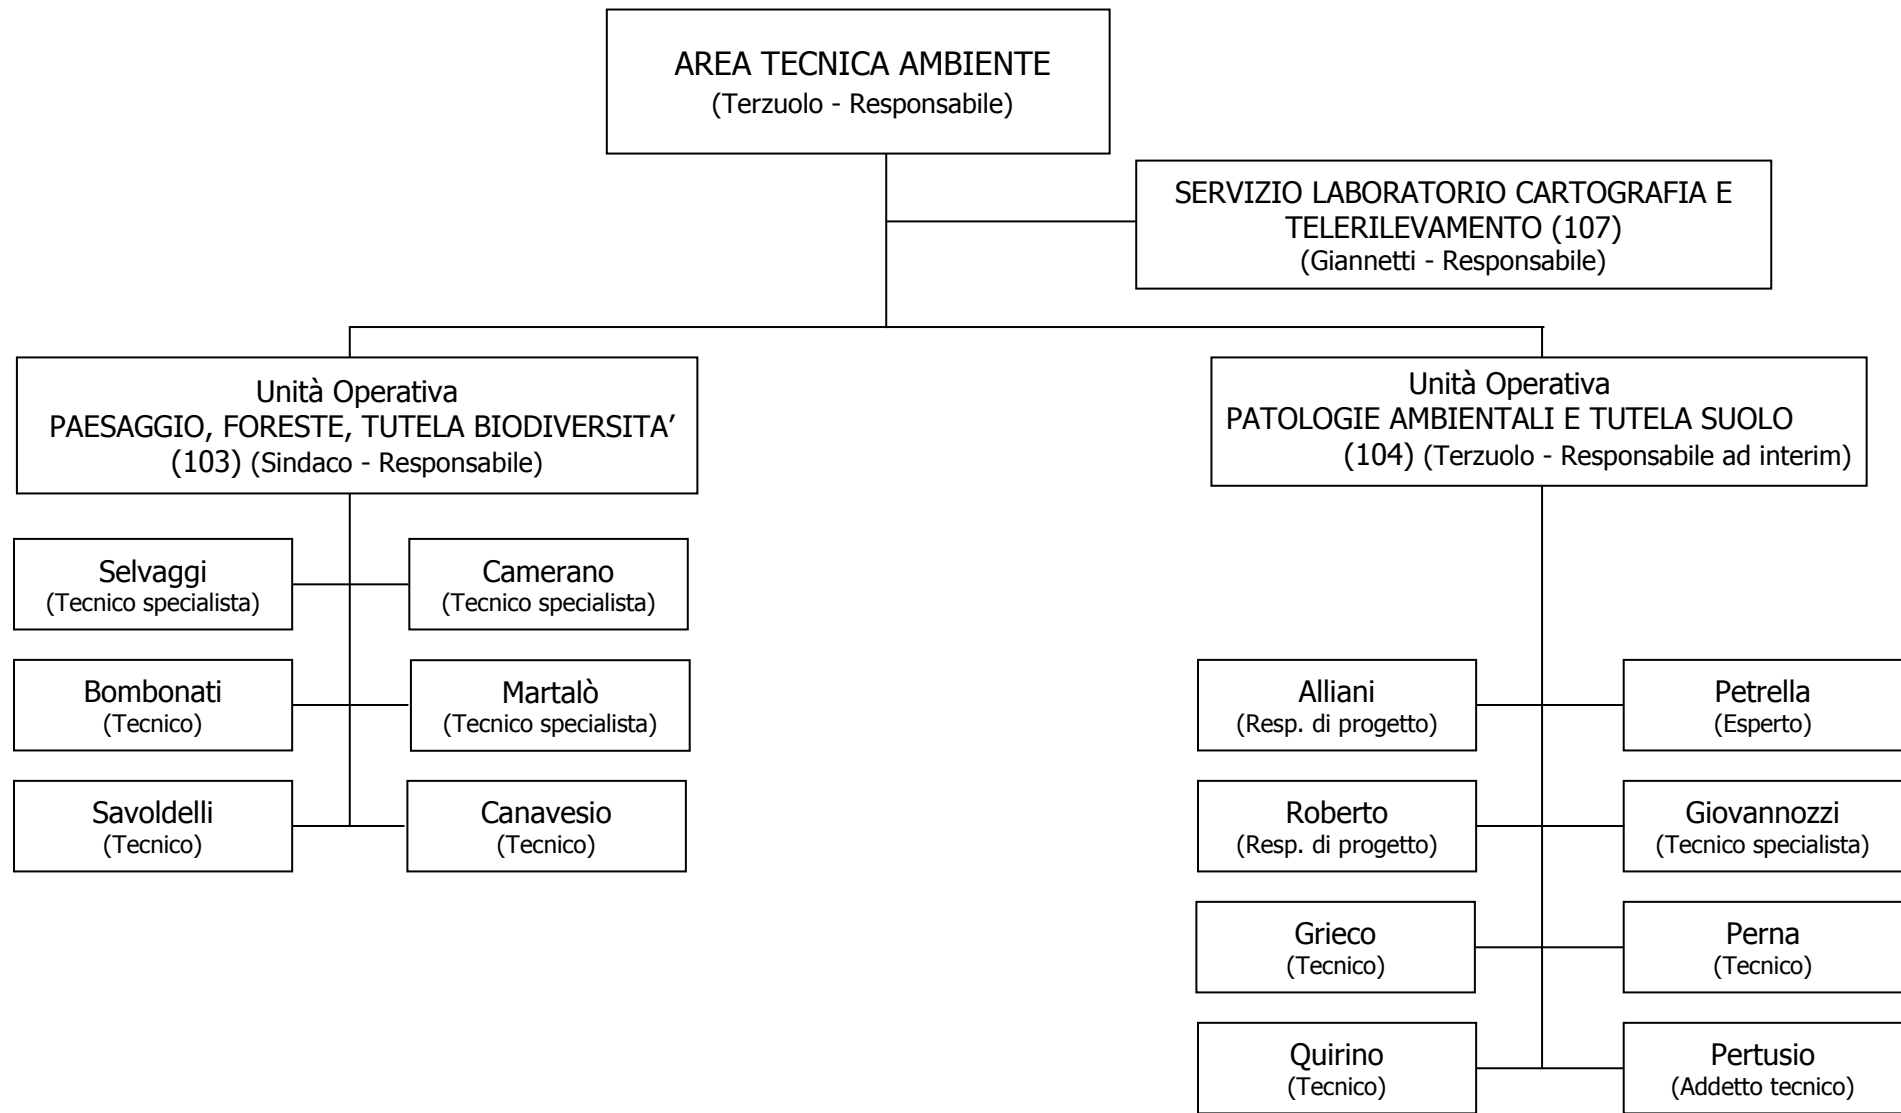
AREA TECNICA AMBIENTE
(Terzuolo - Responsabile)

SERVIZIO LABORATORIO CARTOGRAFIA E TELERILEVAMENTO (107)
(Giannetti - Responsabile)

Unità Operativa
PAESAGGIO, FORESTE, TUTELA BIODIVERSITA'
(103) (Sindaco - Responsabile)

Selvaggi
(Tecnico specialista)

Camerano
(Tecnico specialista)

Bombonati
(Tecnico)

Martalò
(Tecnico specialista)

Savoldelli
(Tecnico)

Canavesio
(Tecnico)

Unità Operativa
PATOLOGIE AMBIENTALI E TUTELA SUOLO
(104) (Terzuolo - Responsabile ad interim)

Alliani
(Resp. di progetto)

Petrella
(Esperto)

Roberto
(Resp. di progetto)

Giovannozzi
(Tecnico specialista)

Grieco
(Tecnico)

Perna
(Tecnico)

Quirino
(Tecnico)

Pertusio
(Addetto tecnico)